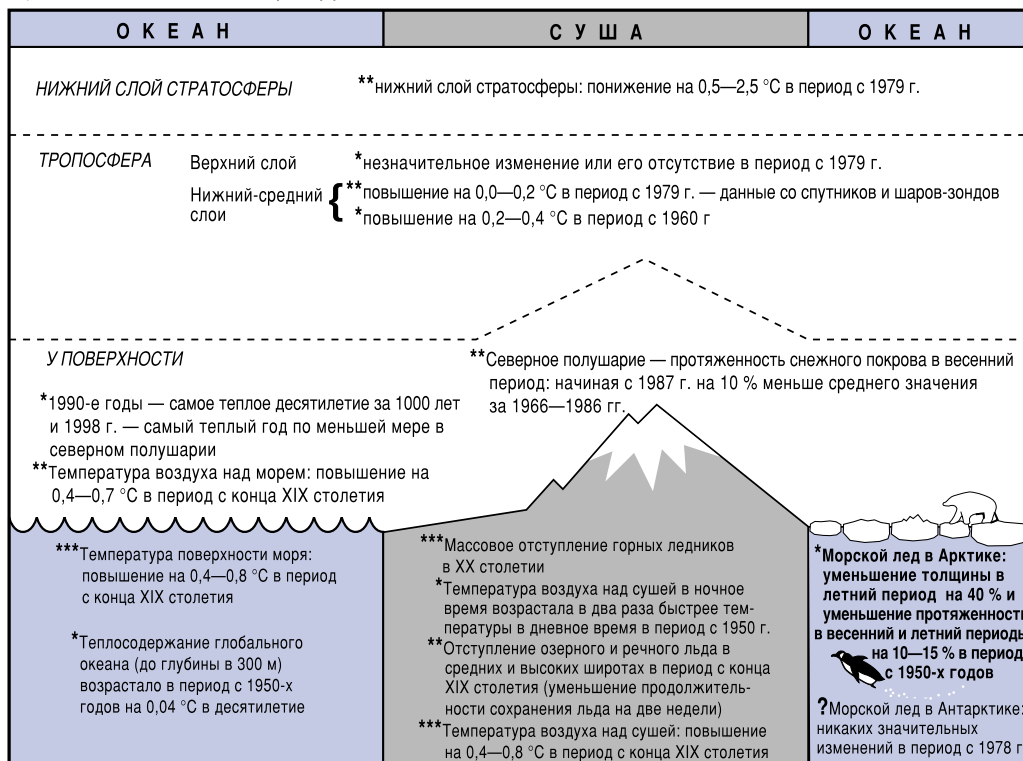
О К Е А Н | С У Ш А | О К Е А Н

НИЖНИЙ СЛОЙ СТРАТОСФЕРЫ

**нижний слой стратосферы: понижение на 0,5—2,5 °С в период с 1979 г.

ТРОПОСФЕРА

Верхний слой

*незначительное изменение или его отсутствие в период с 1979 г.

Нижний-средний слои

**повышение на 0,0—0,2 °С в период с 1979 г. — данные со спутников и шаров-зондов

*повышение на 0,2—0,4 °С в период с 1960 г

У ПОВЕРХНОСТИ

**Северное полушарие — протяженность снежного покрова в весенний период: начиная с 1987 г. на 10 % меньше среднего значения за 1966—1986 гг.

*1990-е годы — самое теплое десятилетие за 1000 лет и 1998 г. — самый теплый год по меньшей мере в северном полушарии

**Температура воздуха над морем: повышение на 0,4—0,7 °С в период с конца XIX столетия

***Температура поверхности моря: повышение на 0,4—0,8 °С в период с конца XIX столетия

*Теплосодержание глобального океана (до глубины в 300 м) возрастало в период с 1950-х годов на 0,04 °С в десятилетие

***Массовое отступление горных ледников в XX столетии

*Температура воздуха над сушей в ночное время возрастала в два раза быстрее температуры в дневное время в период с 1950 г.

**Отступление озерного и речного льда в средних и высоких широтах в период с конца XIX столетия (уменьшение продолжительности сохранения льда на две недели)

***Температура воздуха над сушей: повышение на 0,4—0,8 °С в период с конца XIX столетия

*Морской лед в Арктике: уменьшение толщины в летний период на 40 % и уменьшение протяженности в весенний и летний периоды на 10—15 % в период с 1950-х годов

?Морской лед в Антарктике: никаких значительных изменений в период с 1978 г.